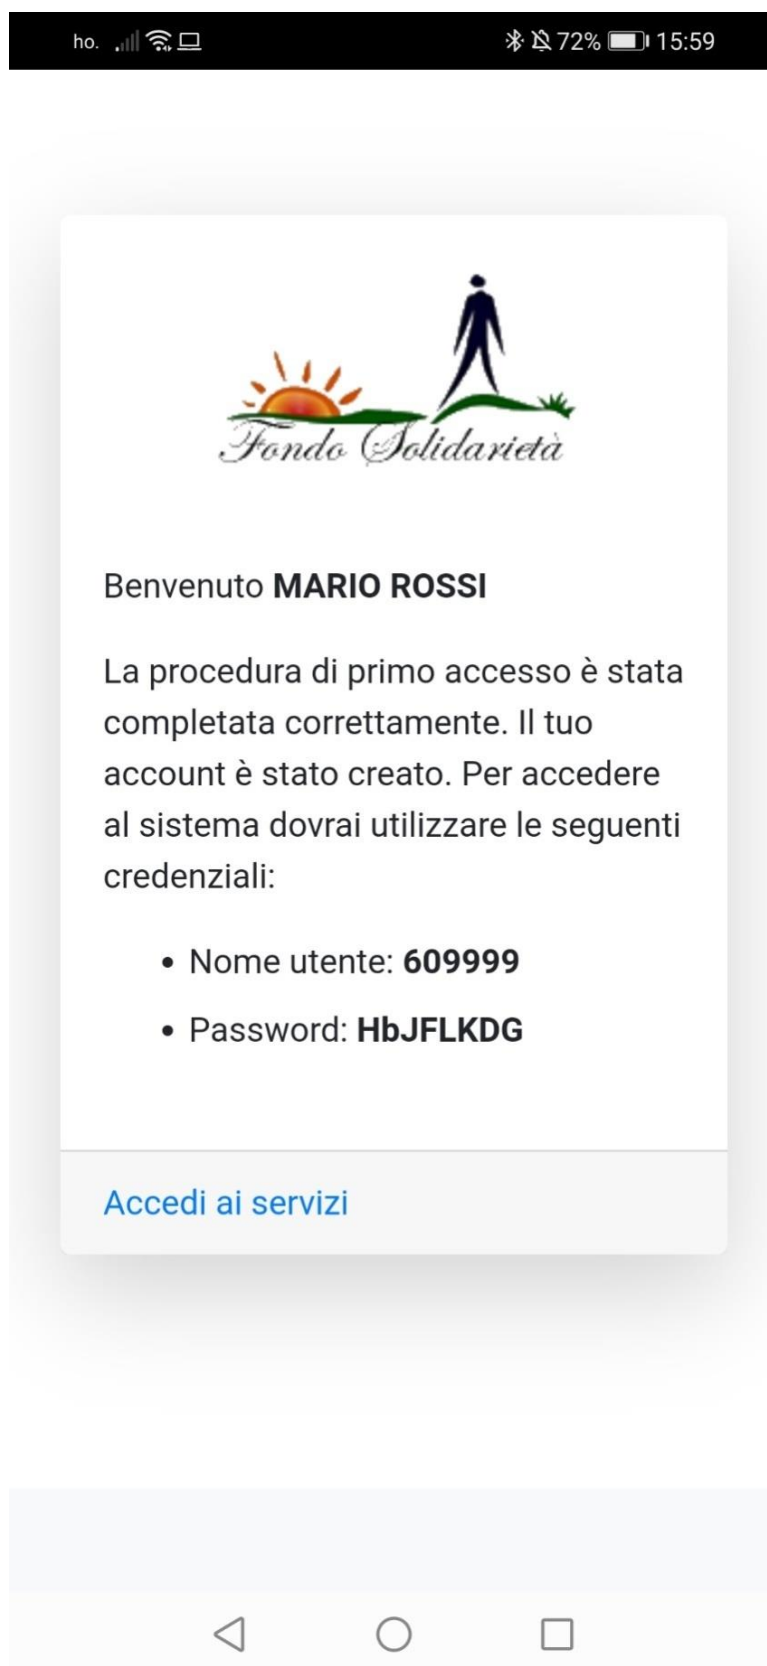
ho. 72% 15:59

Fondo Solidarietà

Benvenuto **MARIO ROSSI**

La procedura di primo accesso è stata completata correttamente. Il tuo account è stato creato. Per accedere al sistema dovrai utilizzare le seguenti credenziali:

- Nome utente: **609999**
- Password: **HbJFLKDG**

Accedi ai servizi